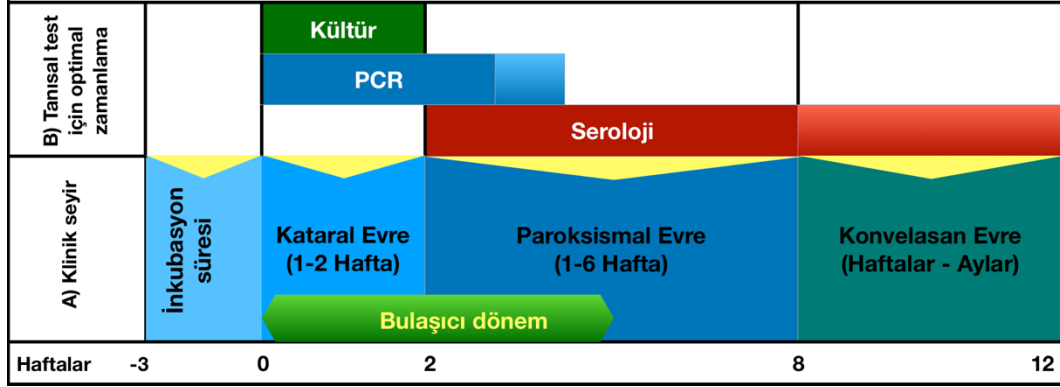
B) Tanısal test için optimal zamanlama

Kültür

PCR

Seroloji

A) Klinik seyir

İnkubasyon süresi

Kataral Evre (1-2 Hafta)

Paroksismal Evre (1-6 Hafta)

Konvelasan Evre (Haftalar - Aylar)

Bulaşıcı dönem

Haftalar -3 0 2 8 12